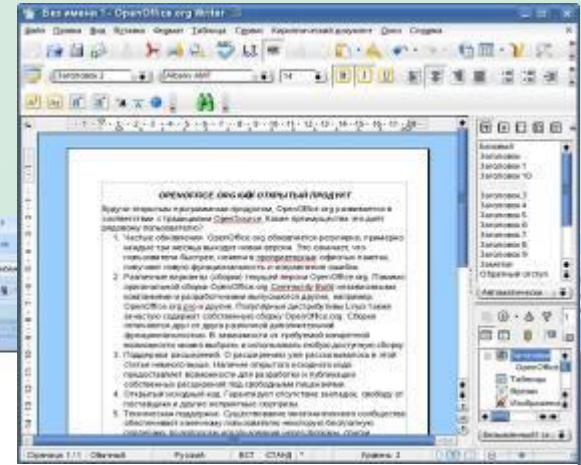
Без имени 1 - OpenOffice.org Writer

Файл Правка Вид Вставка Формат Таблица Сервис Окно Справка

Заголовок 2

Albany AMT

14

OPENOFFICE.ORG КАК ОТКРЫТЫЙ ПРОДУКТ

Будучи открытым программным продуктом, OpenOffice.org развивается в соответствии с традициями OpenSource. Какие преимущества это дает рядовому пользователю?

1. Частые обновления. OpenOffice.org обновляется регулярно, примерно каждые три месяца выходит новая версия. Это означает, что пользователи быстрее, нежели в проприетарных офисных пакетах, получают новую функциональность и исправления ошибок.

2. Различные варианты сборки: текущей версии OpenOffice.org. Помимо оригинальной сборки OpenOffice.org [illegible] независимыми компаниями и разработчиками выпускаются другие, например, OpenOffice.org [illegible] и другие. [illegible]

3. Поддержка расширений. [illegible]

4. Открытый исходный код. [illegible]

5. Техническая поддержка. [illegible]

Базовый
Заголовок
Заголовок 1
Заголовок 10
Заголовок 2
Заголовок 3
Заголовок 4
Заголовок 5
Заголовок 6
Заголовок 7
Заголовок 8
Заголовок 9
Заметки
Красная строка
Автоматически

Заголовки
OpenOffice
Таблицы
Врезки
Изображения

Страница 1 / 1 Обычный Русский ВСТ СТАНД